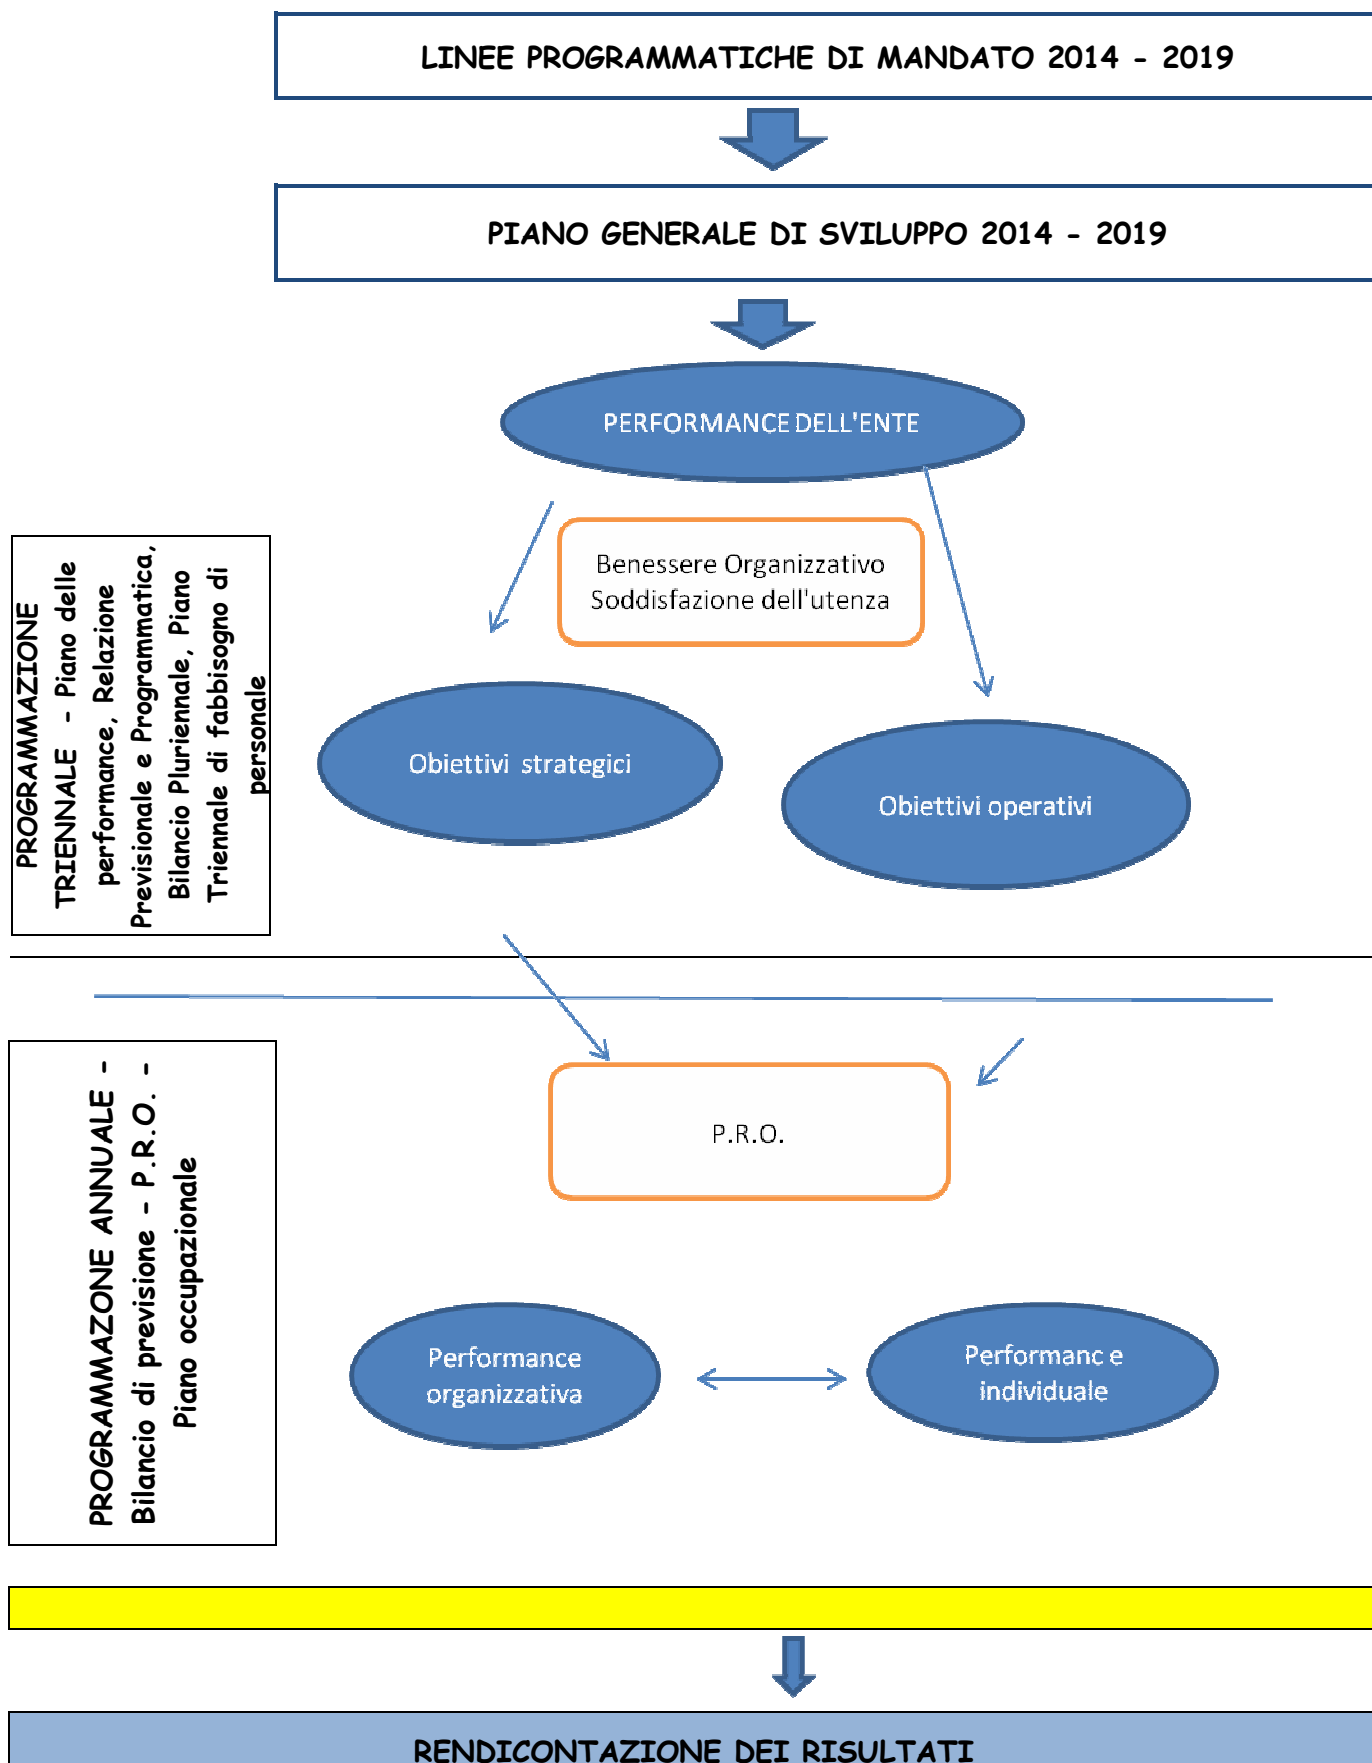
LINEE PROGRAMMATICHE DI MANDATO 2014 - 2019

PIANO GENERALE DI SVILUPPO 2014 - 2019

PERFORMANCE DELL'ENTE

PROGRAMMAZIONE TRIENNALE - Piano delle performance, Relazione Previsionale e Programmatica, Bilancio Pluriennale, Piano Triennale di fabbisogno di personale

Benessere Organizzativo
Soddisfazione dell'utenza

Obiettivi strategici

Obiettivi operativi

PROGRAMMAZONE ANNUALE - Bilancio di previsione - P.R.O. - Piano occupazionale

P.R.O.

Performance organizzativa

Performanc e individuale

RENDICONTAZIONE DEI RISULTATI